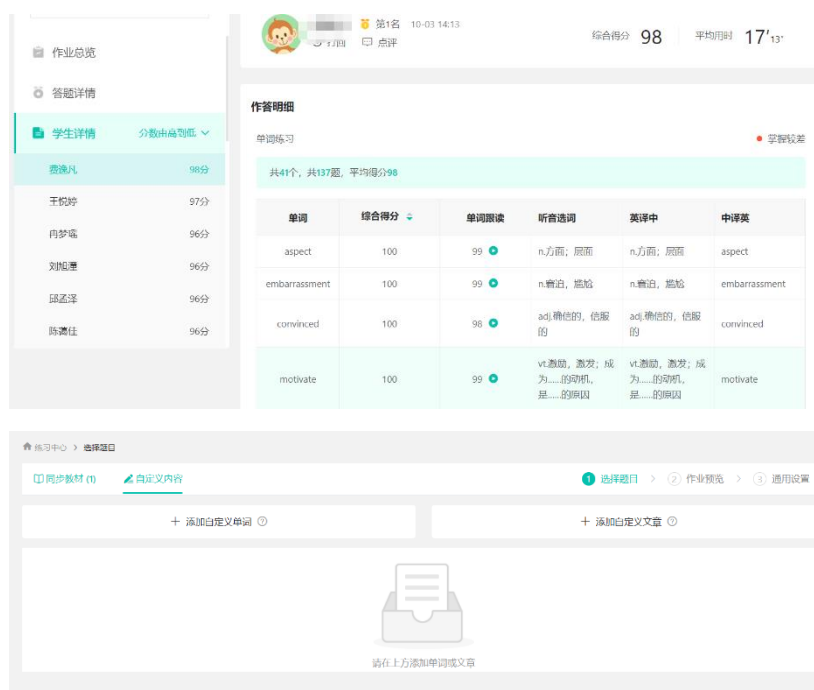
作业总览

答题详情

学生详情 分数由高到低

费逸凡 98分
王悦婷 97分
冉梦瑶 96分
刘旭厘 96分
邱孟泽 96分
陈紫佳 96分

第1名 10-03 14:13
打回 点评

综合得分 98 平均用时 17′13″

作答明细

单词练习

掌握较差

共41个，共137题，平均得分98

| 单词 | 综合得分 | 单词跟读 | 听音选词 | 英译中 | 中译英 |
|---|---|---|---|---|---|
| aspect | 100 | 99 | n.方面；层面 | n.方面；层面 | aspect |
| embarrassment | 100 | 99 | n.窘迫，尴尬 | n.窘迫，尴尬 | embarrassment |
| convinced | 100 | 98 | adj.确信的，信服的 | adj.确信的，信服的 | convinced |
| motivate | 100 | 99 | vt.激励，激发；成为……的动机，是……的原因 | vt.激励，激发；成为……的动机，是……的原因 | motivate |

练习中心 > 选择题目

同步教材 (1) 自定义内容

1 选择题目 > 2 作业预览 > 3 通用设置

+ 添加自定义单词

+ 添加自定义文章

请在上方添加单词或文章